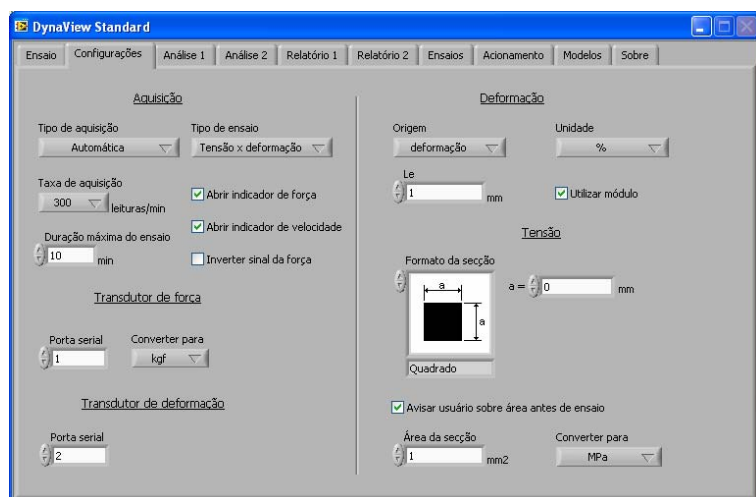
DynaView Standard

Ensaio | Configurações | Análise 1 | Análise 2 | Relatório 1 | Relatório 2 | Ensaios | Acionamento | Modelos | Sobre

Aquisição

Tipo de aquisição
Automática

Tipo de ensaio
Tensão x deformação

Taxa de aquisição
300 leituras/min

Abrir indicador de força

Abrir indicador de velocidade

Duração máxima do ensaio
10 min

Inverter sinal da força

Transdutor de força

Porta serial
1

Converter para
kgf

Transdutor de deformação

Porta serial
2

Deformação

Origem
deformação

Unidade
%

Le
1 mm

Utilizar módulo

Tensão

Formato da secção
a
a
Quadrado

a = 0 mm

Avisar usuário sobre área antes de ensaio

Área da secção
1 mm2

Converter para
MPa